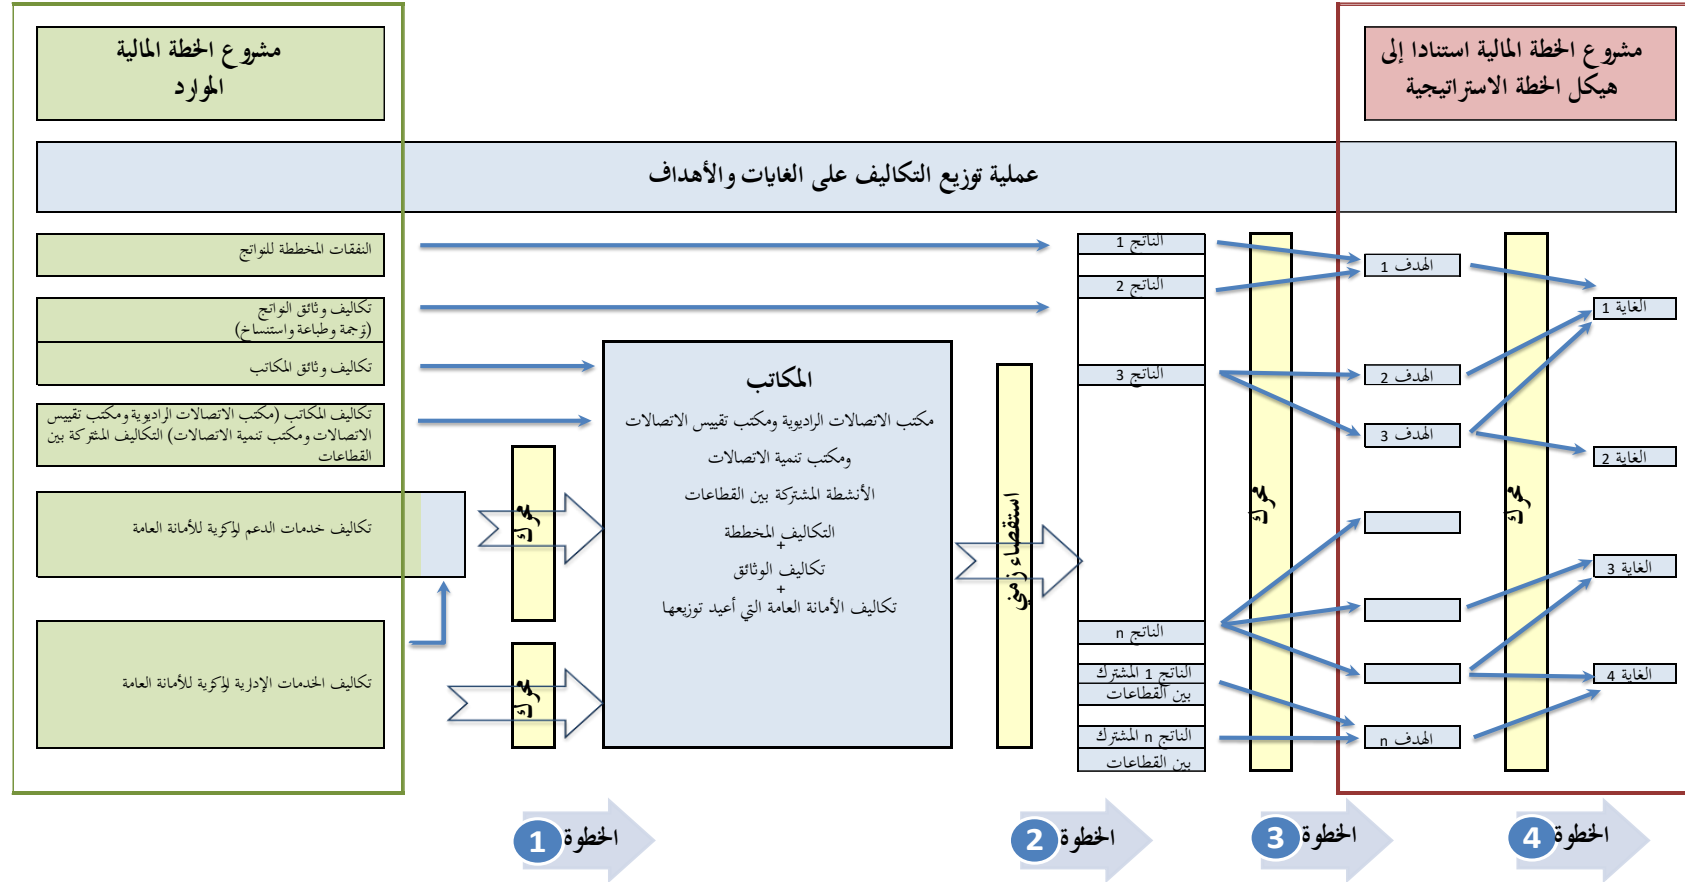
مشروع الخطة المالية
الموارد

مشروع الخطة المالية استنادا إلى هيكل الخطة الاستراتيجية

عملية توزيع التكاليف على الغايات والأهداف

النفقات المخططة للنواتج

تكاليف وثائق النواتج (ترجمة وطباعة واستنساخ)

تكاليف وثائق المكاتب

تكاليف المكاتب (مكتب الاتصالات الراديوية ومكتب تقييس الاتصالات ومكتب تنمية الاتصالات) التكاليف المشتركة بين القطاعات

تكاليف خدمات الدعم المركزية للأمانة العامة

تكاليف الخدمات الإدارية المركزية للأمانة العامة

توزيع

توزيع

المكاتب
مكتب الاتصالات الراديوية ومكتب تقييس الاتصالات
ومكتب تنمية الاتصالات
الأنشطة المشتركة بين القطاعات
التكاليف المخططة
+
تكاليف الوثائق
+
تكاليف الأمانة العامة التي أعيد توزيعها

استقصاء زمني

الناتج 1
الناتج 2
الناتج 3
الناتج n
الناتج المشترك 1 بين القطاعات
الناتج المشترك n بين القطاعات

توزيع

الهدف 1
الهدف 2
الهدف 3
الهدف n

توزيع

الغاية 1
الغاية 2
الغاية 3
الغاية 4

الخطوة 1
الخطوة 2
الخطوة 3
الخطوة 4